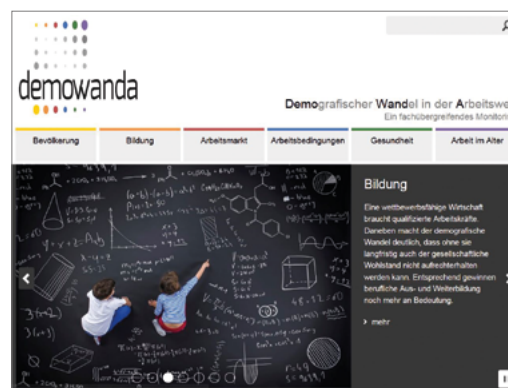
demowanda

Demografischer Wandel in der Arbeitswe

Ein fachübergreifendes Monitori

Bevölkerung | Bildung | Arbeitsmarkt | Arbeitsbedingungen | Gesundheit | Arbeit im Alter

Bildung

Eine wettbewerbsfähige Wirtschaft braucht qualifizierte Arbeitskräfte. Daneben macht der demografische Wandel deutlich, dass ohne sie langfristig auch der gesellschaftliche Wohlstand nicht aufrechterhalten werden kann. Entsprechend gewinnen berufliche Aus- und Weiterbildung noch mehr an Bedeutung.

› mehr